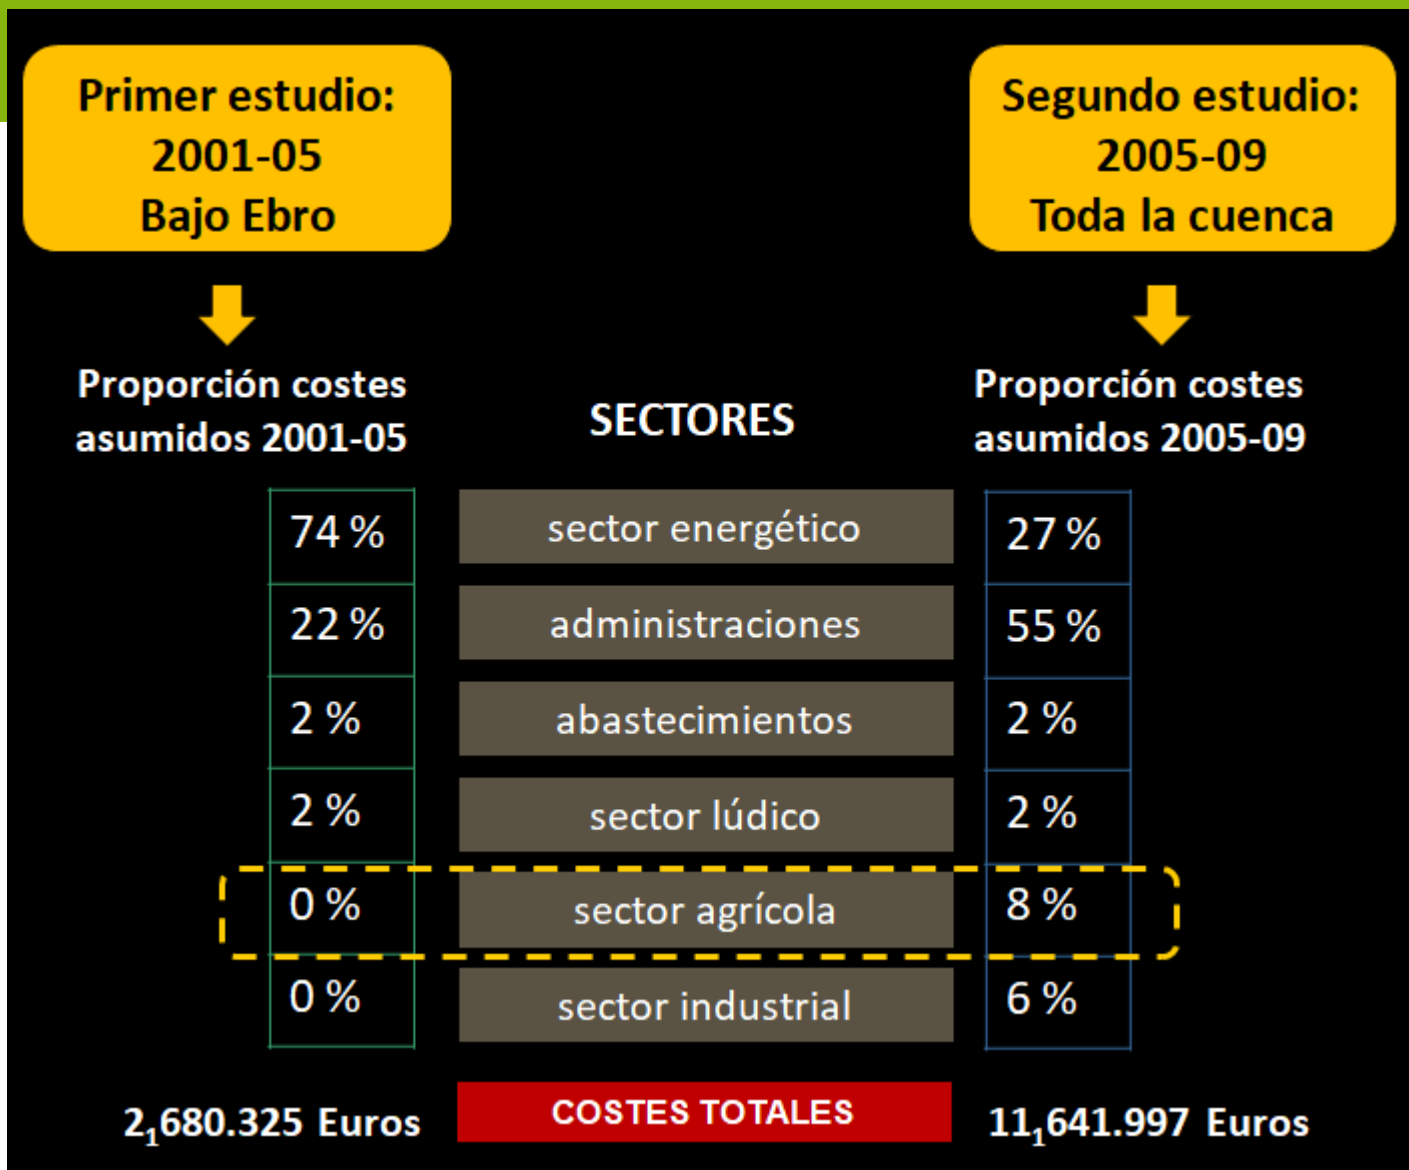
Primer estudio: 2001-05 Bajo Ebro

Segundo estudio: 2005-09 Toda la cuenca

Proporción costes asumidos 2001-05

SECTORES

Proporción costes asumidos 2005-09

| 74 % | sector energético | 27 % |
|---|---|---|
| 22 % | administraciones | 55 % |
| 2 % | abastecimientos | 2 % |
| 2 % | sector lúdico | 2 % |
| 0 % | sector agrícola | 8 % |
| 0 % | sector industrial | 6 % |

$2_1680.325$ Euros

COSTES TOTALES

$11_1641.997$ Euros